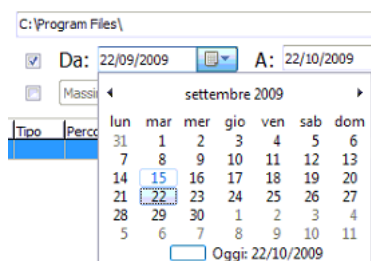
C:\Program Files\

Da: 22/09/2009 A: 22/10/2009

Massi

Tipo Perco

settembre 2009

| lun | mar | mer | gio | ven | sab | dom |
|---|---|---|---|---|---|---|
| 31 | 1 | 2 | 3 | 4 | 5 | 6 |
| 7 | 8 | 9 | 10 | 11 | 12 | 13 |
| 14 | 15 | 16 | 17 | 18 | 19 | 20 |
| 21 | 22 | 23 | 24 | 25 | 26 | 27 |
| 28 | 29 | 30 | 1 | 2 | 3 | 4 |
| 5 | 6 | 7 | 8 | 9 | 10 | 11 |

Oggi: 22/10/2009